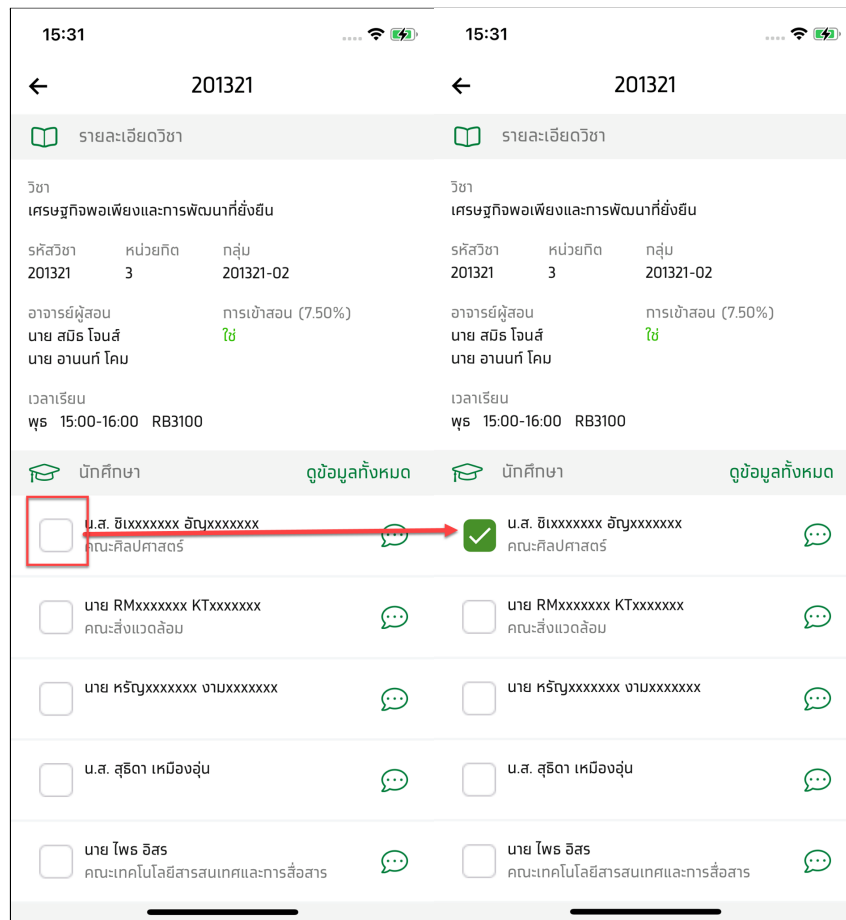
15:31

201321

รายละเอียดวิชา

วิชา
เศรษฐกิจพอเพียงและการพัฒนาที่ยั่งยืน

รหัสวิชา
201321

หน่วยกิต
3

กลุ่ม
201321-02

อาจารย์ผู้สอน
นาย สมิธ โจนส์
นาย อานนท์ โคม

การเข้าสอน (7.50%)
ใช่

เวลาเรียน
พุธ 15:00-16:00 RB3100

นักศึกษา

ดูข้อมูลทั้งหมด

น.ส. ชิxxxxxxx อัญxxxxxxx
คณะศิลปศาสตร์

นาย RMxxxxxxx KTxxxxxxx
คณะสิ่งแวดล้อม

นาย หรัญxxxxxxx งามxxxxxxx

น.ส. สุธิดา เหมืองอุ่น

นาย ไพร อิสร
คณะเทคโนโลยีสารสนเทศและการสื่อสาร

15:31

201321

รายละเอียดวิชา

วิชา
เศรษฐกิจพอเพียงและการพัฒนาที่ยั่งยืน

รหัสวิชา
201321

หน่วยกิต
3

กลุ่ม
201321-02

อาจารย์ผู้สอน
นาย สมิธ โจนส์
นาย อานนท์ โคม

การเข้าสอน (7.50%)
ใช่

เวลาเรียน
พุธ 15:00-16:00 RB3100

นักศึกษา

ดูข้อมูลทั้งหมด

น.ส. ชิxxxxxxx อัญxxxxxxx
คณะศิลปศาสตร์

นาย RMxxxxxxx KTxxxxxxx
คณะสิ่งแวดล้อม

นาย หรัญxxxxxxx งามxxxxxxx

น.ส. สุธิดา เหมืองอุ่น

นาย ไพร อิสร
คณะเทคโนโลยีสารสนเทศและการสื่อสาร